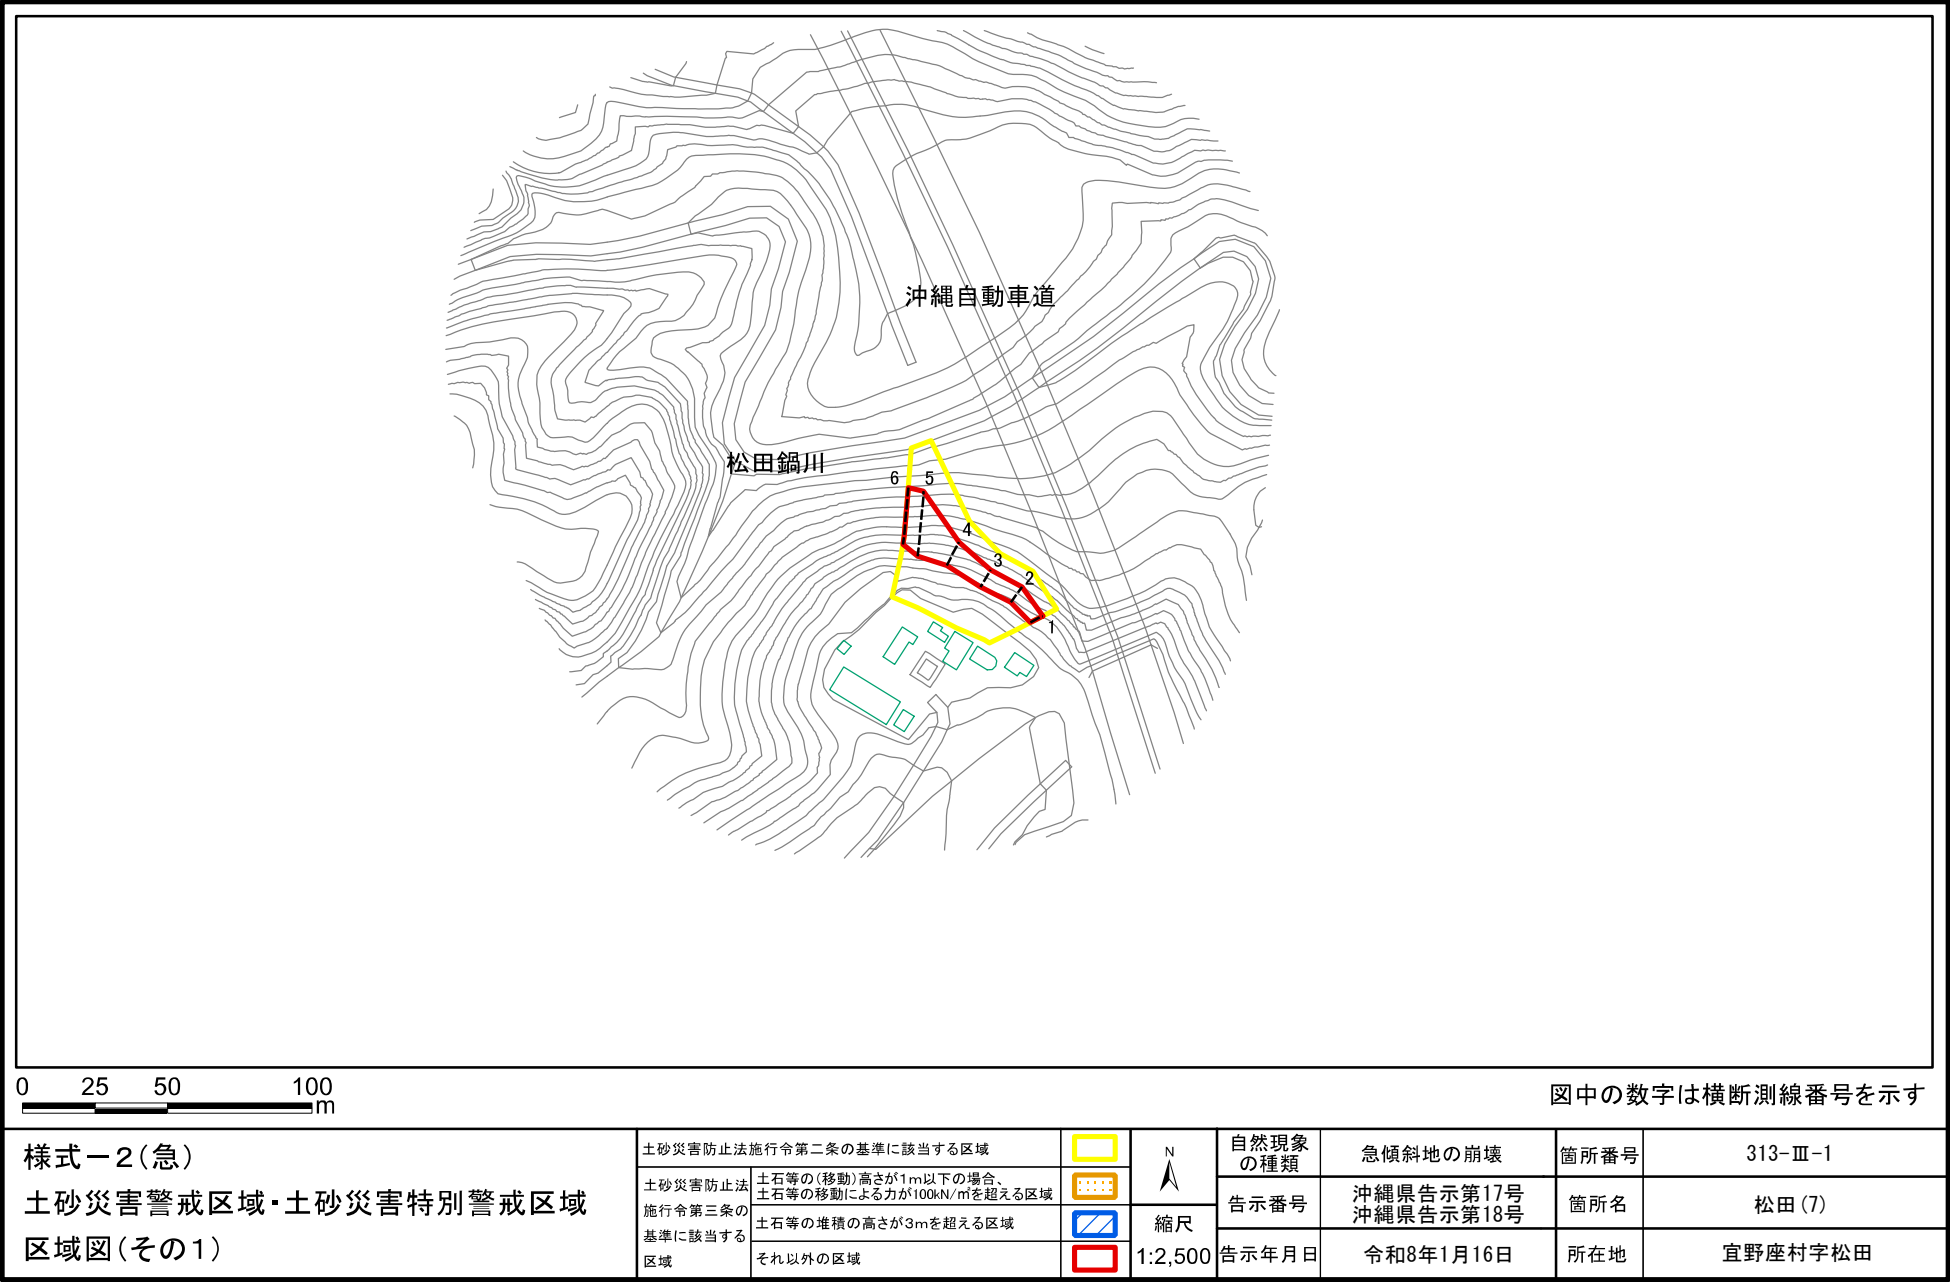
沖縄自動車道

松田鍋川

6 5 4 3 2 1

0 25 50 100 m

図中の数字は横断測線番号を示す

様式ー2(急)
土砂災害警戒区域・土砂災害特別警戒区域
区域図(その1)

| 土砂災害防止法施行令第二条の基準に該当する区域 | | |
|---|---|---|
| 土砂災害防止法施行令第三条の基準に該当する区域 | 土石等の(移動)高さが1m以下の場合、土石等の移動による力が100kN/㎡を超える区域 | |
| | 土石等の堆積の高さが3mを超える区域 | |
| | それ以外の区域 | |

N
縮尺
1:2,500

| 自然現象の種類 | 急傾斜地の崩壊 | 箇所番号 | 313-Ⅲ-1 |
|---|---|---|---|
| 告示番号 | 沖縄県告示第17号 沖縄県告示第18号 | 箇所名 | 松田(7) |
| 告示年月日 | 令和8年1月16日 | 所在地 | 宜野座村字松田 |